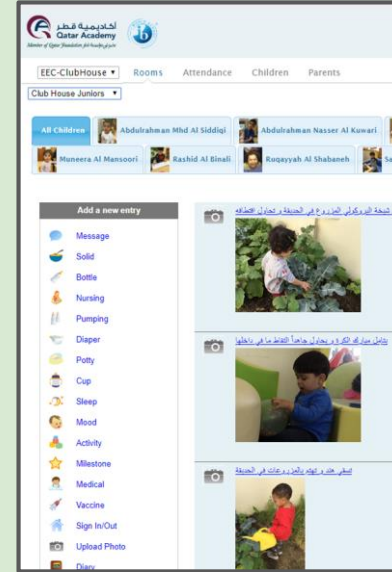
أكاديمية قطر
Qatar Academy
Member of Qatar Foundation for Education

EEC-ClubHouse ▾ Rooms Attendance Children Parents

Club House Juniors ▾

All Children
Abdulrahman Mhd Al Siddiqi
Abdulrahman Nasser Al Kuwari
Muneera Al Mansoori
Rashid Al Binali
Ruqayyah Al Shabaneh
Sa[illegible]

Add a new entry
Message
Solid
Bottle
Nursing
Pumping
Diaper
Potty
Cup
Sleep
Mood
Activity
Milestone
Medical
Vaccine
Sign In/Out
Upload Photo
Diary

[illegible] البروكولي المزروع في الحديقة و يحاول التقاطه

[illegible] الكرة و يحاول جاهداً التقاط ما في داخلها

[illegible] الماء بالمزروعات في الحديقة